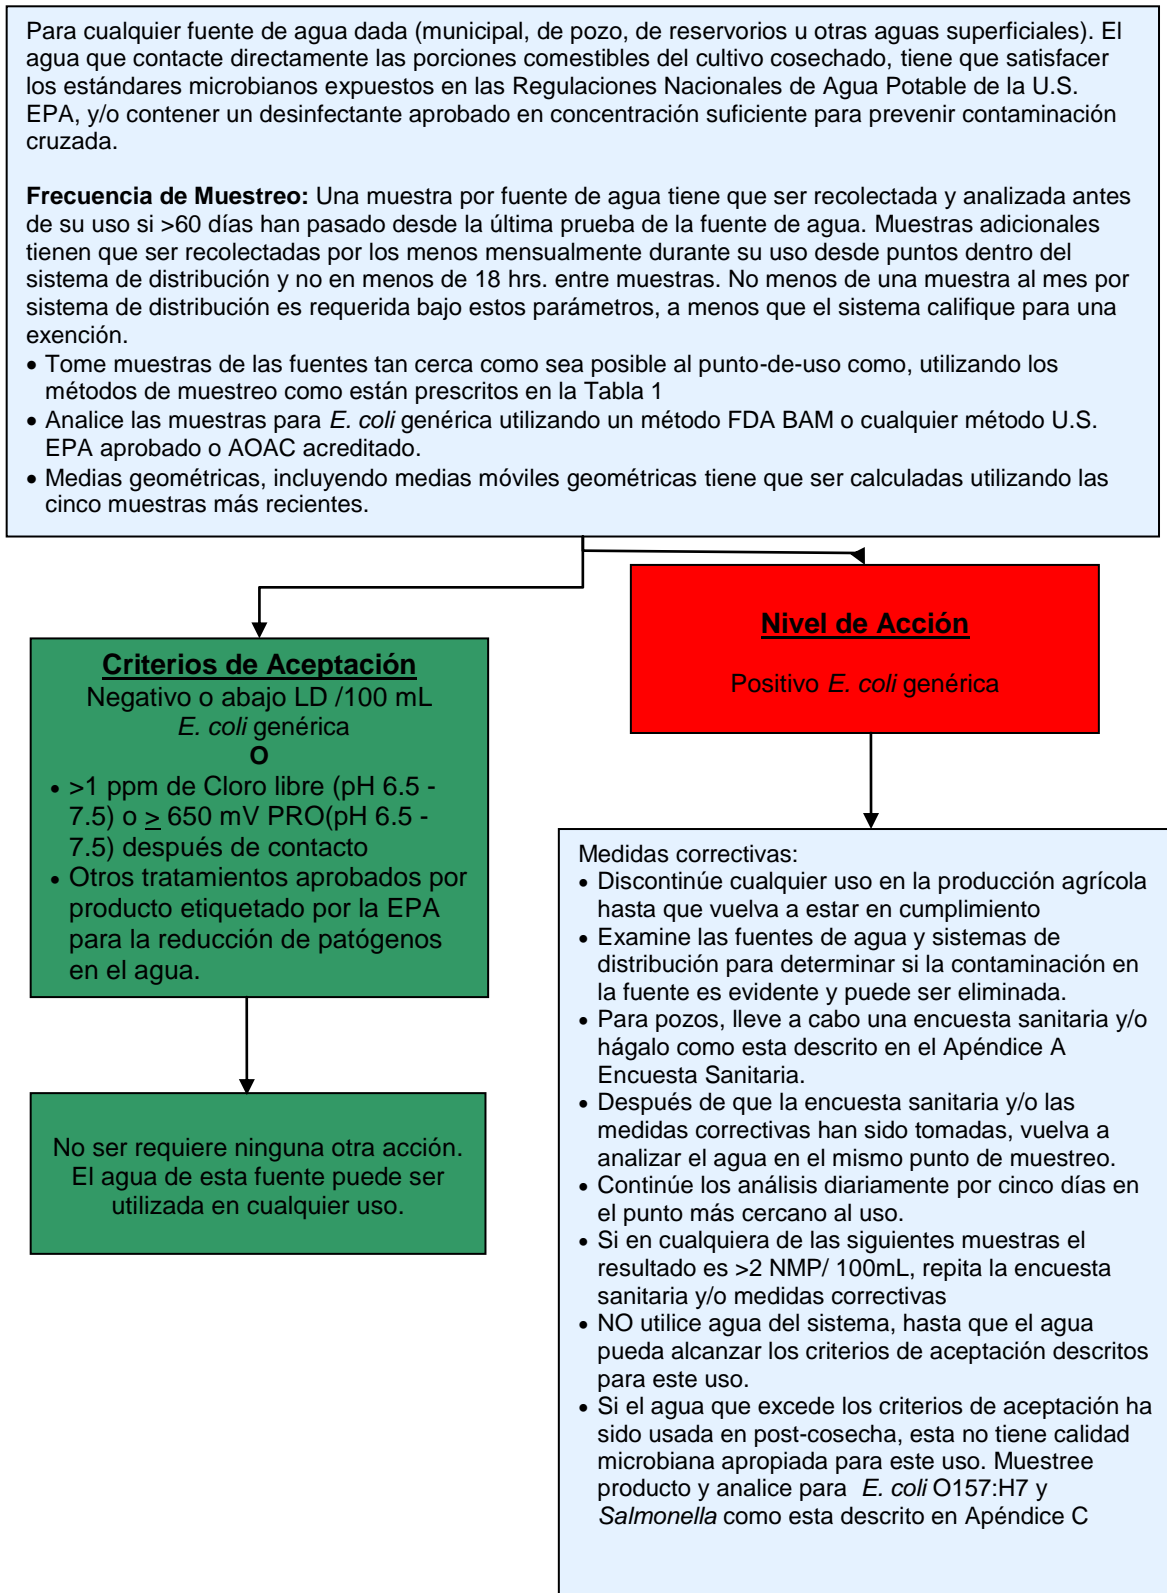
Para cualquier fuente de agua dada (municipal, de pozo, de reservorios u otras aguas superficiales). El agua que contacte directamente las porciones comestibles del cultivo cosechado, tiene que satisfacer los estándares microbianos expuestos en las Regulaciones Nacionales de Agua Potable de la U.S. EPA, y/o contener un desinfectante aprobado en concentración suficiente para prevenir contaminación cruzada.

**Frecuencia de Muestreo:** Una muestra por fuente de agua tiene que ser recolectada y analizada antes de su uso si >60 días han pasado desde la última prueba de la fuente de agua. Muestras adicionales tienen que ser recolectadas por los menos mensualmente durante su uso desde puntos dentro del sistema de distribución y no en menos de 18 hrs. entre muestras. No menos de una muestra al mes por sistema de distribución es requerida bajo estos parámetros, a menos que el sistema califique para una exención.
• Tome muestras de las fuentes tan cerca como sea posible al punto-de-uso como, utilizando los métodos de muestreo como están prescritos en la Tabla 1
• Analice las muestras para *E. coli* genérica utilizando un método FDA BAM o cualquier método U.S. EPA aprobado o AOAC acreditado.
• Medias geométricas, incluyendo medias móviles geométricas tiene que ser calculadas utilizando las cinco muestras más recientes.

Criterios de Aceptación
Negativo o abajo LD /100 mL
*E. coli* genérica
O
• >1 ppm de Cloro libre (pH 6.5 - 7.5) o $\geq$ 650 mV PRO(pH 6.5 - 7.5) después de contacto
• Otros tratamientos aprobados por producto etiquetado por la EPA para la reducción de patógenos en el agua.

No ser requiere ninguna otra acción. El agua de esta fuente puede ser utilizada en cualquier uso.

Nivel de Acción

Positivo *E. coli* genérica

Medidas correctivas:
• Discontinúe cualquier uso en la producción agrícola hasta que vuelva a estar en cumplimiento
• Examine las fuentes de agua y sistemas de distribución para determinar si la contaminación en la fuente es evidente y puede ser eliminada.
• Para pozos, lleve a cabo una encuesta sanitaria y/o hágalo como esta descrito en el Apéndice A Encuesta Sanitaria.
• Después de que la encuesta sanitaria y/o las medidas correctivas han sido tomadas, vuelva a analizar el agua en el mismo punto de muestreo.
• Continúe los análisis diariamente por cinco días en el punto más cercano al uso.
• Si en cualquiera de las siguientes muestras el resultado es >2 NMP/ 100mL, repita la encuesta sanitaria y/o medidas correctivas
• NO utilice agua del sistema, hasta que el agua pueda alcanzar los criterios de aceptación descritos para este uso.
• Si el agua que excede los criterios de aceptación ha sido usada en post-cosecha, esta no tiene calidad microbiana apropiada para este uso. Muestree producto y analice para *E. coli* O157:H7 y *Salmonella* como esta descrito en Apéndice C